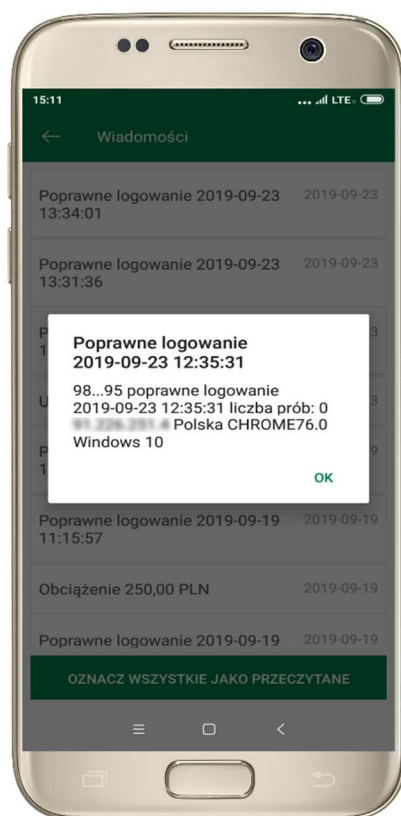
15:11

Wiadomości

Poprawne logowanie 2019-09-23 13:34:01 2019-09-23

Poprawne logowanie 2019-09-23 13:31:36 2019-09-23

Poprawne logowanie 2019-09-23 12:35:31

98...95 poprawne logowanie 2019-09-23 12:35:31 liczba prób: 0 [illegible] Polska CHROME76.0 Windows 10

OK

Poprawne logowanie 2019-09-19 11:15:57 2019-09-19

Obciążenie 250,00 PLN 2019-09-19

Poprawne logowanie 2019-09-19 2019-09-19

OZNACZ WSZYSTKIE JAKO PRZECZYTANE